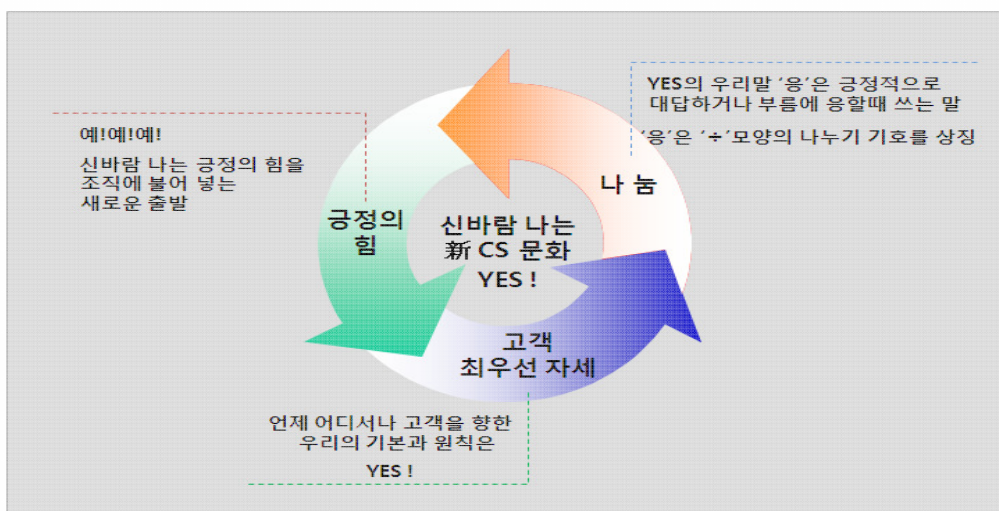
YES의 우리말 ‘응’은 긍정적으로 대답하거나 부름에 응할때 쓰는 말

‘응’은 ‘÷’모양의 나누기 기호를 상징

예!예!예!

신바람 나는 긍정의 힘을 조직에 불어 넣는 새로운 출발

나 눔

긍정의 힘

신바람 나는 新 CS 문화 YES !

고객 최우선 자세

언제 어디서나 고객을 향한 우리의 기본과 원칙은

YES !